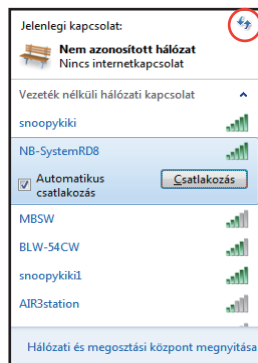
Jelenlegi kapcsolat:

Nem azonosított hálózat
Nincs internetkapcsolat

Vezeték nélküli hálózati kapcsolat

snoopykiki

NB-SystemRD8

Automatikus csatlakozás

Csatlakozás

MBSW

BLW-54CW

snoopykiki1

AIR3station

Hálózati és megosztási központ megnyitása